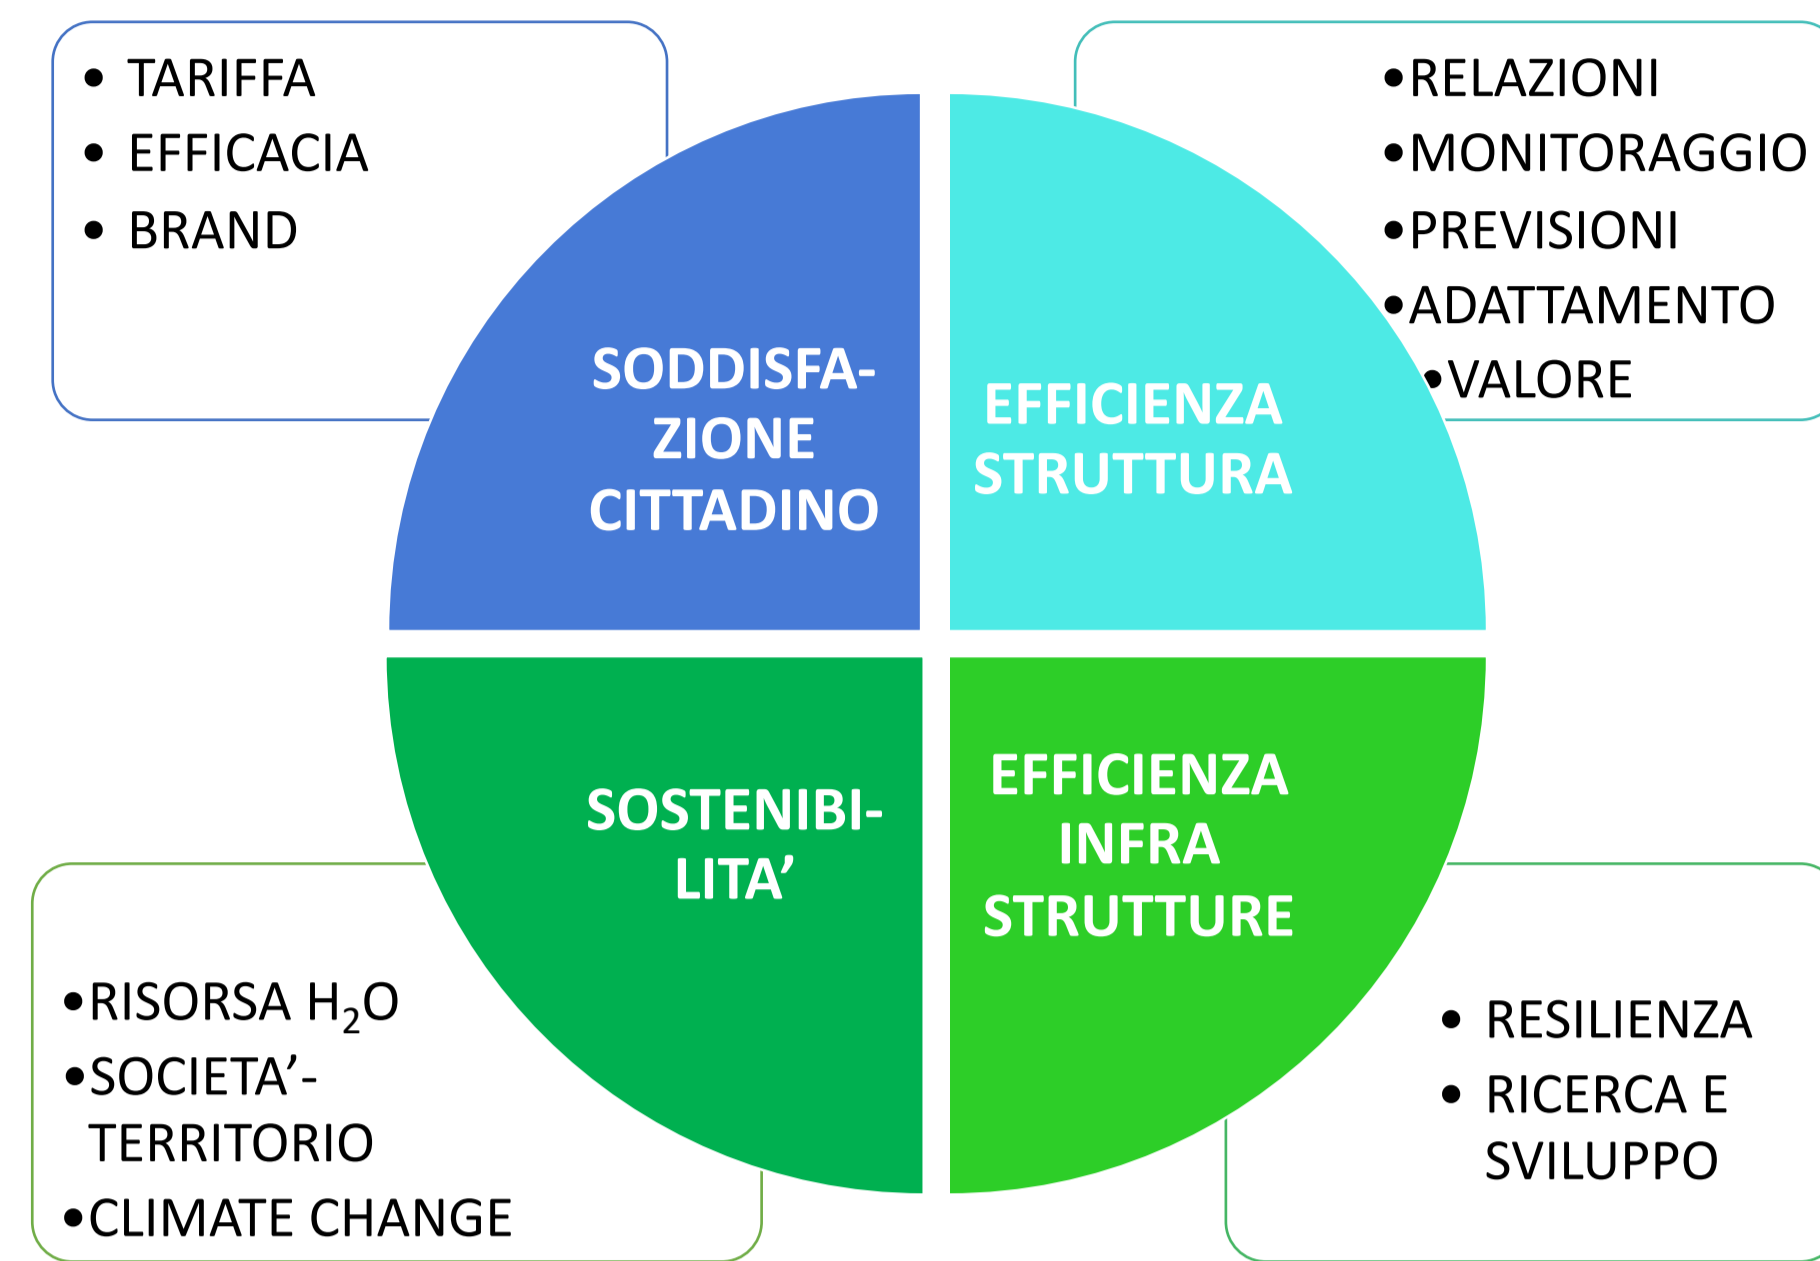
• TARIFFA
• EFFICACIA
• BRAND

• RELAZIONI
• MONITORAGGIO
• PREVISIONI
• ADATTAMENTO
• VALORE

SODDISFA-ZIONE CITTADINO

EFFICIENZA STRUTTURA

SOSTENIBI-LITA'

EFFICIENZA INFRA STRUTTURE

• RISORSA $H_2O$
• SOCIETA'-TERRITORIO
• CLIMATE CHANGE

• RESILIENZA
• RICERCA E SVILUPPO